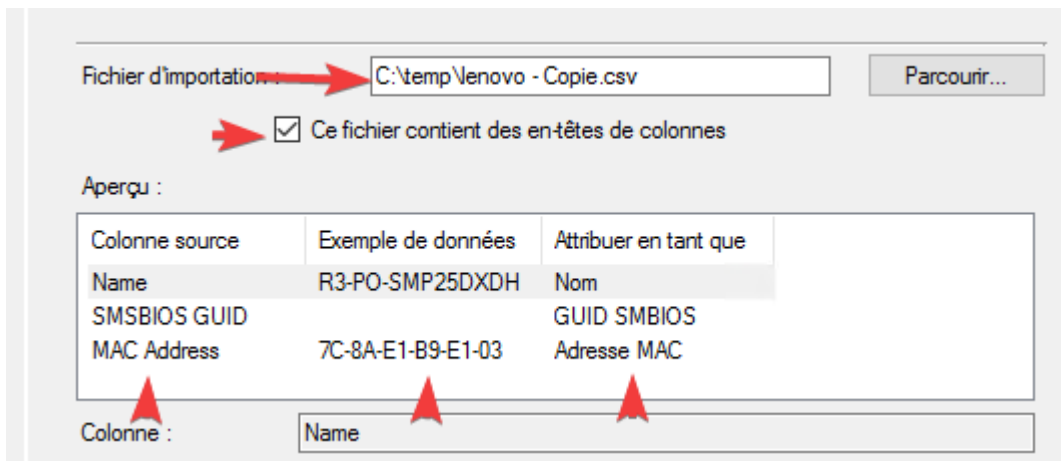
Fichier d'importation : C:\temp\lenovo - Copie.csv Parcourir...

Ce fichier contient des en-têtes de colonnes

Aperçu :

| Colonne source | Exemple de données | Attribuer en tant que |
|---|---|---|
| Name | R3-PO-SMP25DXDH | Nom |
| SMSBIOS GUID | | GUID SMBIOS |
| MAC Address | 7C-8A-E1-B9-E1-03 | Adresse MAC |

Colonne : Name